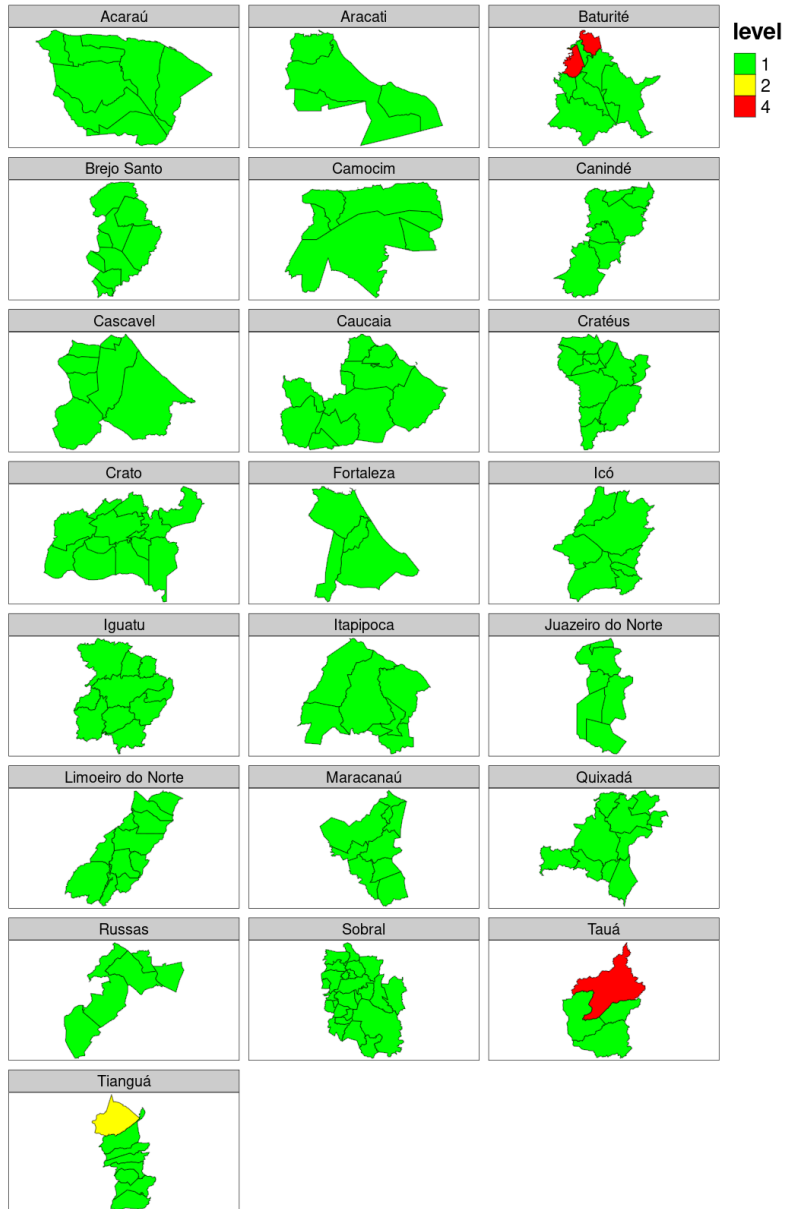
Acaraú
Aracati
Baturité
level
1
2
4
Brejo Santo
Camocim
Canindé
Cascavel
Caucaia
Cratéus
Crato
Fortaleza
Icó
Iguatu
Itapipoca
Juazeiro do Norte
Limoeiro do Norte
Maracanaú
Quixadá
Russas
Sobral
Tauá
Tianguá